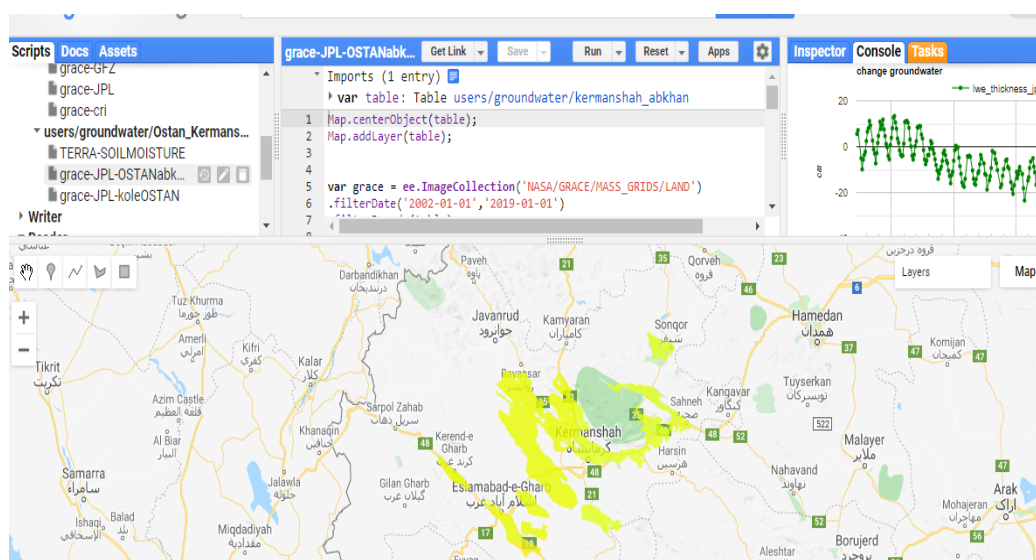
Scripts Docs Assets
grace-GFZ
grace-JPL
grace-cri
users/groundwater/Ostan_Kermans...
TERRA-SOILMOISTURE
grace-JPL-OSTANabk...
grace-JPL-koleOSTAN
Writer

grace-JPL-OSTANabk... Get Link Save Run Reset Apps
Imports (1 entry)
var table: Table users/groundwater/kermanshah_abkhan
1 Map.centerObject(table);
2 Map.addLayer(table);
3
4
5 var grace = ee.ImageCollection('NASA/GRACE/MASS_GRIDS/LAND')
6 .filterDate('2002-01-01','2019-01-01')

Inspector Console Tasks
change groundwater
lwe_thickness_j
20
0
-20
cm

Layers Map
Darbandikhan دربندیخان
Paveh پاوه
Qorveh قروه
Tuz Khurma طوز خورماتو
Javanrud جوانرود
Kamyaran کامیاران
Songor سنقر
Hamedan همدان
Amerli امرلی
Kifri کفری
Kalar کلار
Tikrit تكريت
Ravansar
Kangavar کنگاور
Sahneh
Tuyserkan تویسرکان
Komijan کمیجان
Azim Castle قلعة العظيم
Sarpol Zahab سرپل ذهاب
Kermanshah کرمانشاه
Al Biar
Khanaqin خانقین
Kerend-e Gharb کرند غرب
Harsin هرسین
Malayer ملایر
Samarra سامراء
Gilan Gharb گیلان غرب
Nahavand نهاوند
Arak
Jalawla جلولاء
Eslamabad-e-Gharb اسلام آباد غرب
Mohajeran مهاجران
Balad بلد
Miqdadiyah مقدادية
Alestar
Borujerd بروجرد
Al Ishaqi الإسحاقي